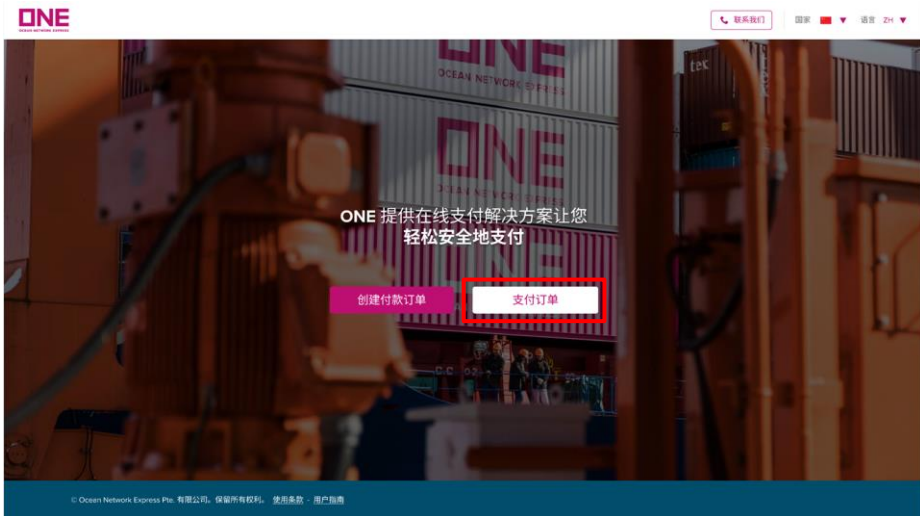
ONE
OCEAN NETWORK EXPRESS

联系我们

国家 ▼ 语言 ZH ▼

ONE
OCEAN NETWORK EXPRESS

ONE
OCEAN NETWORK EXPRESS

tex

ONE 提供在线支付解决方案让您
轻松安全地支付

创建付款订单

支付订单

© Ocean Network Express Pte. 有限公司。保留所有权利。 使用条款 · 用户指南